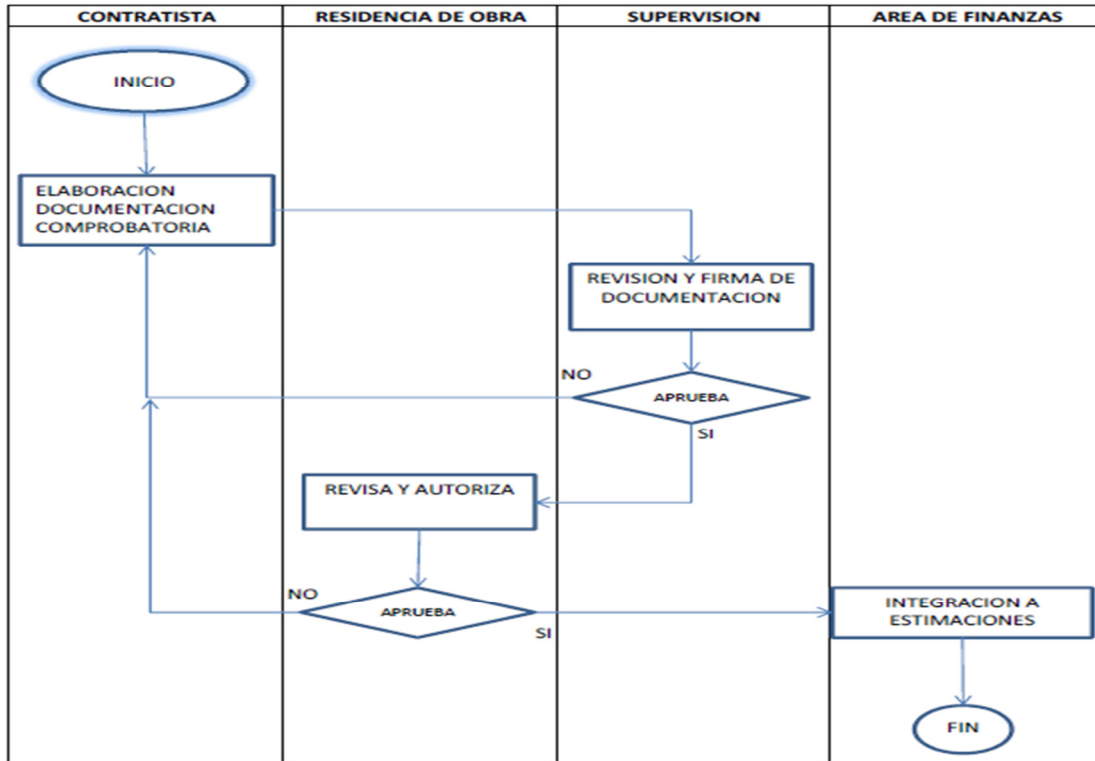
| CONTRATISTA | RESIDENCIA DE OBRA | SUPERVISION | AREA DE FINANZAS |
|---|---|---|---|

INICIO

ELABORACION DOCUMENTACION COMPROBATORIA

REVISION Y FIRMA DE DOCUMENTACION

NO

APRUEBA

SI

REVISA Y AUTORIZA

NO

APRUEBA

SI

INTEGRACION A ESTIMACIONES

FIN